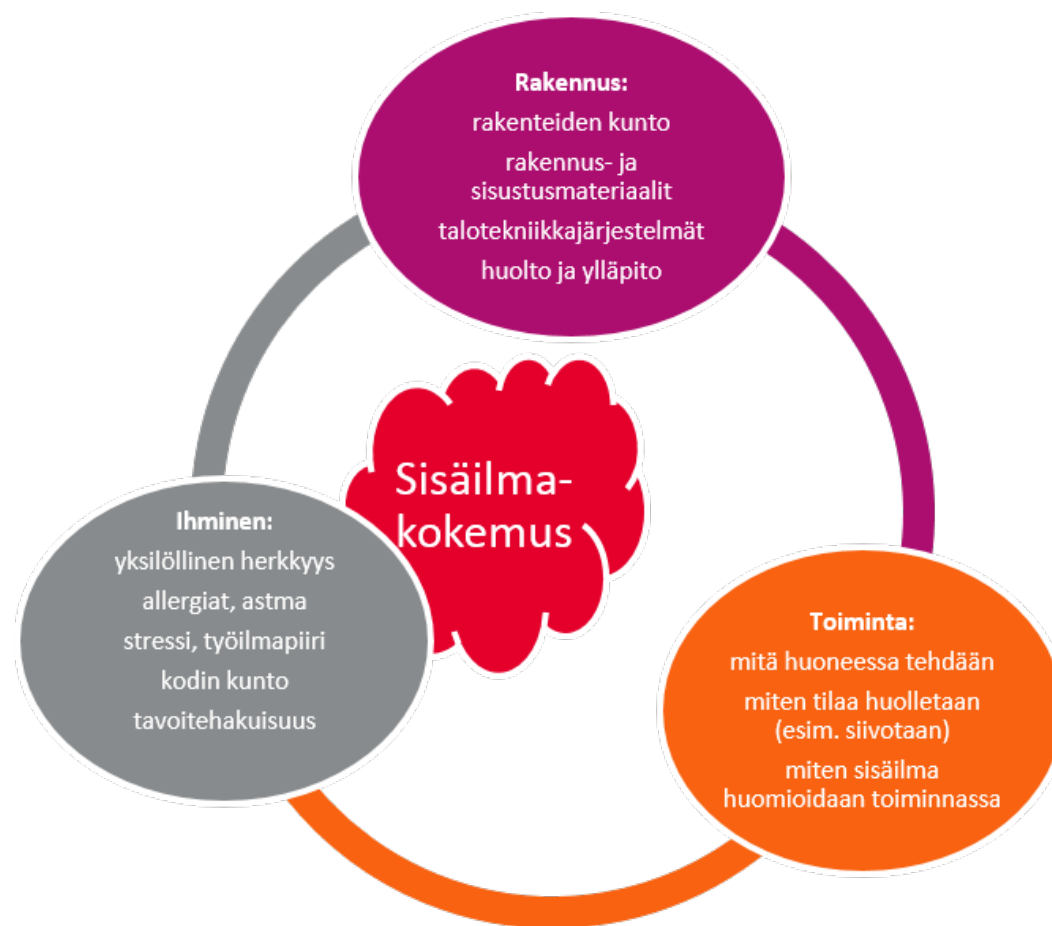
Rakennus:
rakenteiden kunto
rakennus- ja sisustusmateriaalit
talotekniikkajärjestelmät
huolto ja ylläpito

Sisäilma-kokemus

Ihminen:
yksilöllinen herkkyys
allergiat, astma
stressi, työilmapiiri
kodin kunto
tavoitehakuisuus

Toiminta:
mitä huoneessa tehdään
miten tilaa huolletaan (esim. siivotaan)
miten sisäilma huomioidaan toiminnassa